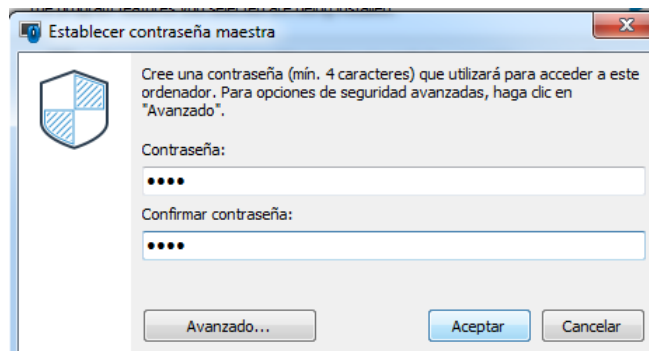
Establecer contraseña maestra

Cree una contraseña (mín. 4 caracteres) que utilizará para acceder a este ordenador. Para opciones de seguridad avanzadas, haga clic en "Avanzado".

Contraseña:

••••

Confirmar contraseña:

••••

Avanzado...

Aceptar

Cancelar